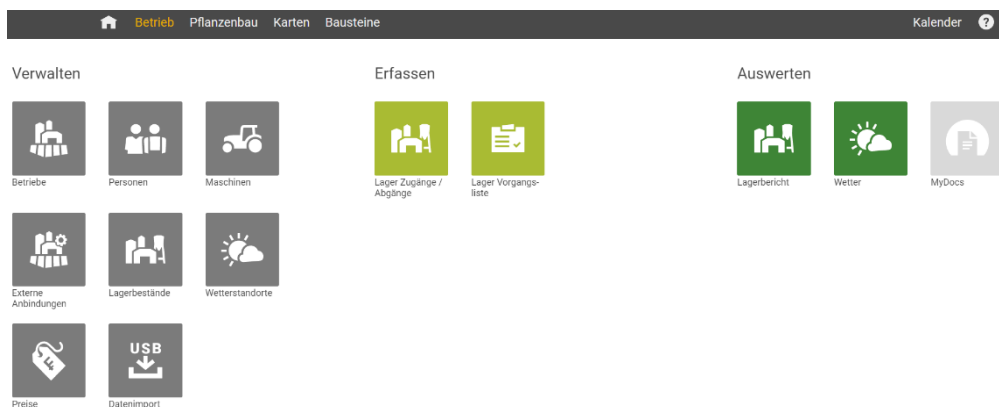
Betrieb Pflanzenbau Karten Bausteine Kalender ?

Verwalten

Betriebe

Personen

Maschinen

Externe Anbindungen

Lagerbestände

Wetterstandorte

Preise

USB

Datenimport

Erfassen

Lager Zugänge / Abgänge

Lager Vorgangsliste

Auswerten

Lagerbericht

Wetter

MyDocs